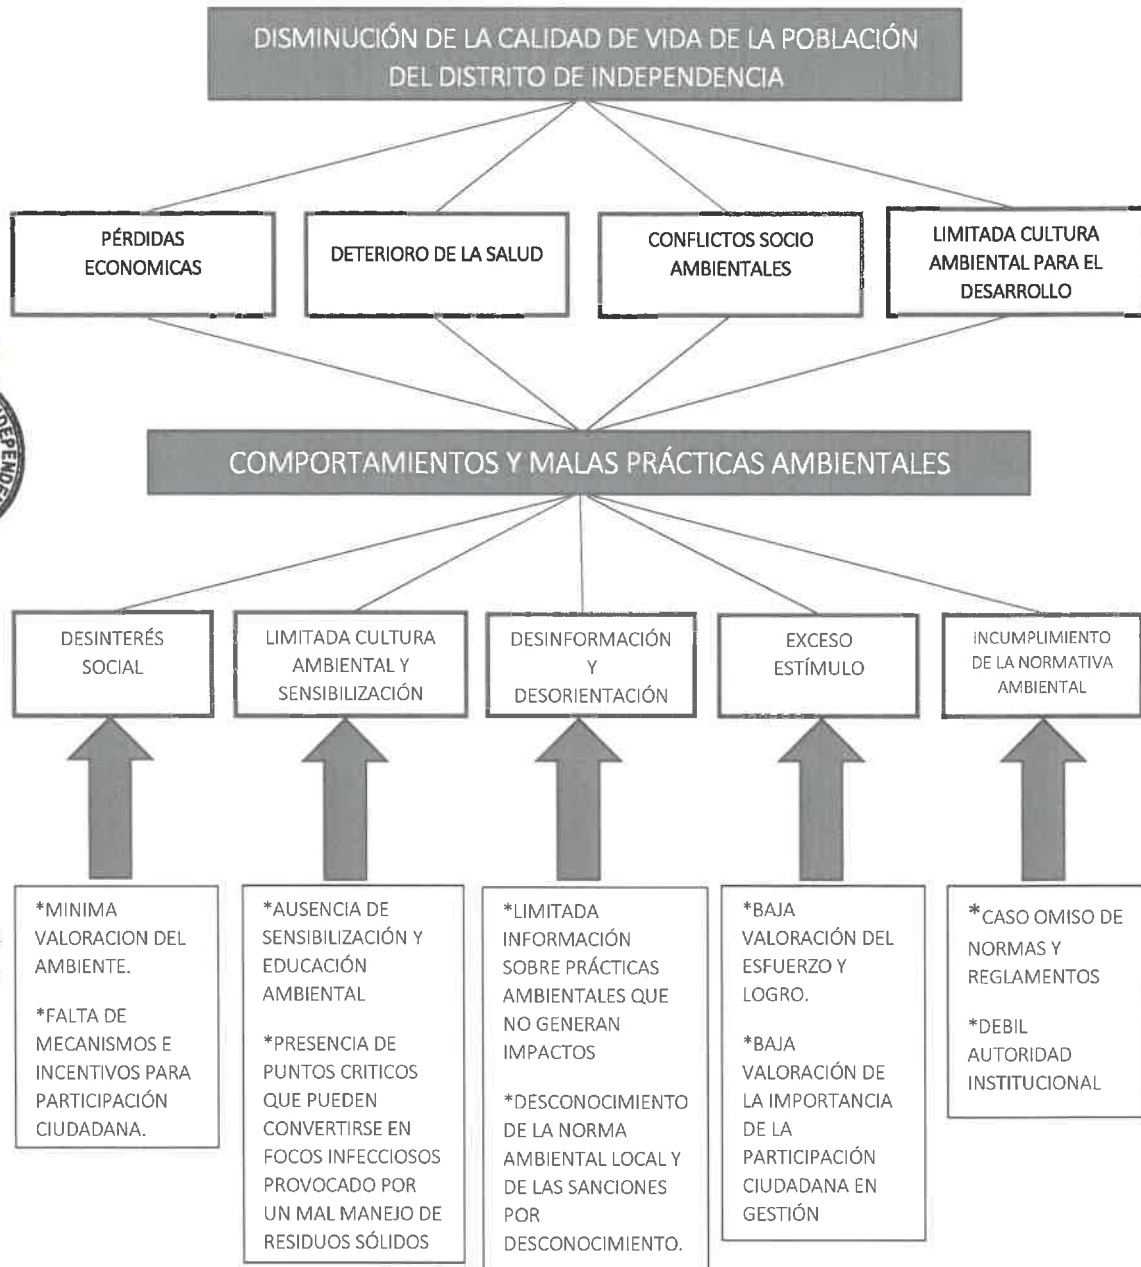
DISMINUCIÓN DE LA CALIDAD DE VIDA DE LA POBLACIÓN DEL DISTRITO DE INDEPENDENCIA

PÉRDIDAS ECONOMICAS

DETERIORO DE LA SALUD

CONFLICTOS SOCIO AMBIENTALES

LIMITADA CULTURA AMBIENTAL PARA EL DESARROLLO

COMPORTAMIENTOS Y MALAS PRÁCTICAS AMBIENTALES

DESINTERÉS SOCIAL

LIMITADA CULTURA AMBIENTAL Y SENSIBILIZACIÓN

DESINFORMACIÓN Y DESORIENTACIÓN

EXCESO ESTÍMULO

INCUMPLIMIENTO DE LA NORMATIVA AMBIENTAL

*MINIMA VALORACION DEL AMBIENTE.

*FALTA DE MECANISMOS E INCENTIVOS PARA PARTICIPACIÓN CIUDADANA.

*AUSENCIA DE SENSIBILIZACIÓN Y EDUCACIÓN AMBIENTAL

*PRESENCIA DE PUNTOS CRITICOS QUE PUEDEN CONVERTIRSE EN FOCOS INFECCIOSOS PROVOCADO POR UN MAL MANEJO DE RESIDUOS SÓLIDOS

*LIMITADA INFORMACIÓN SOBRE PRÁCTICAS AMBIENTALES QUE NO GENERAN IMPACTOS

*DESCONOCIMIENTO DE LA NORMA AMBIENTAL LOCAL Y DE LAS SANCIONES POR DESCONOCIMIENTO.

*BAJA VALORACIÓN DEL ESFUERZO Y LOGRO.

*BAJA VALORACIÓN DE LA IMPORTANCIA DE LA PARTICIPACIÓN CIUDADANA EN GESTIÓN

*CASO OMISO DE NORMAS Y REGLAMENTOS

*DEBIL AUTORIDAD INSTITUCIONAL